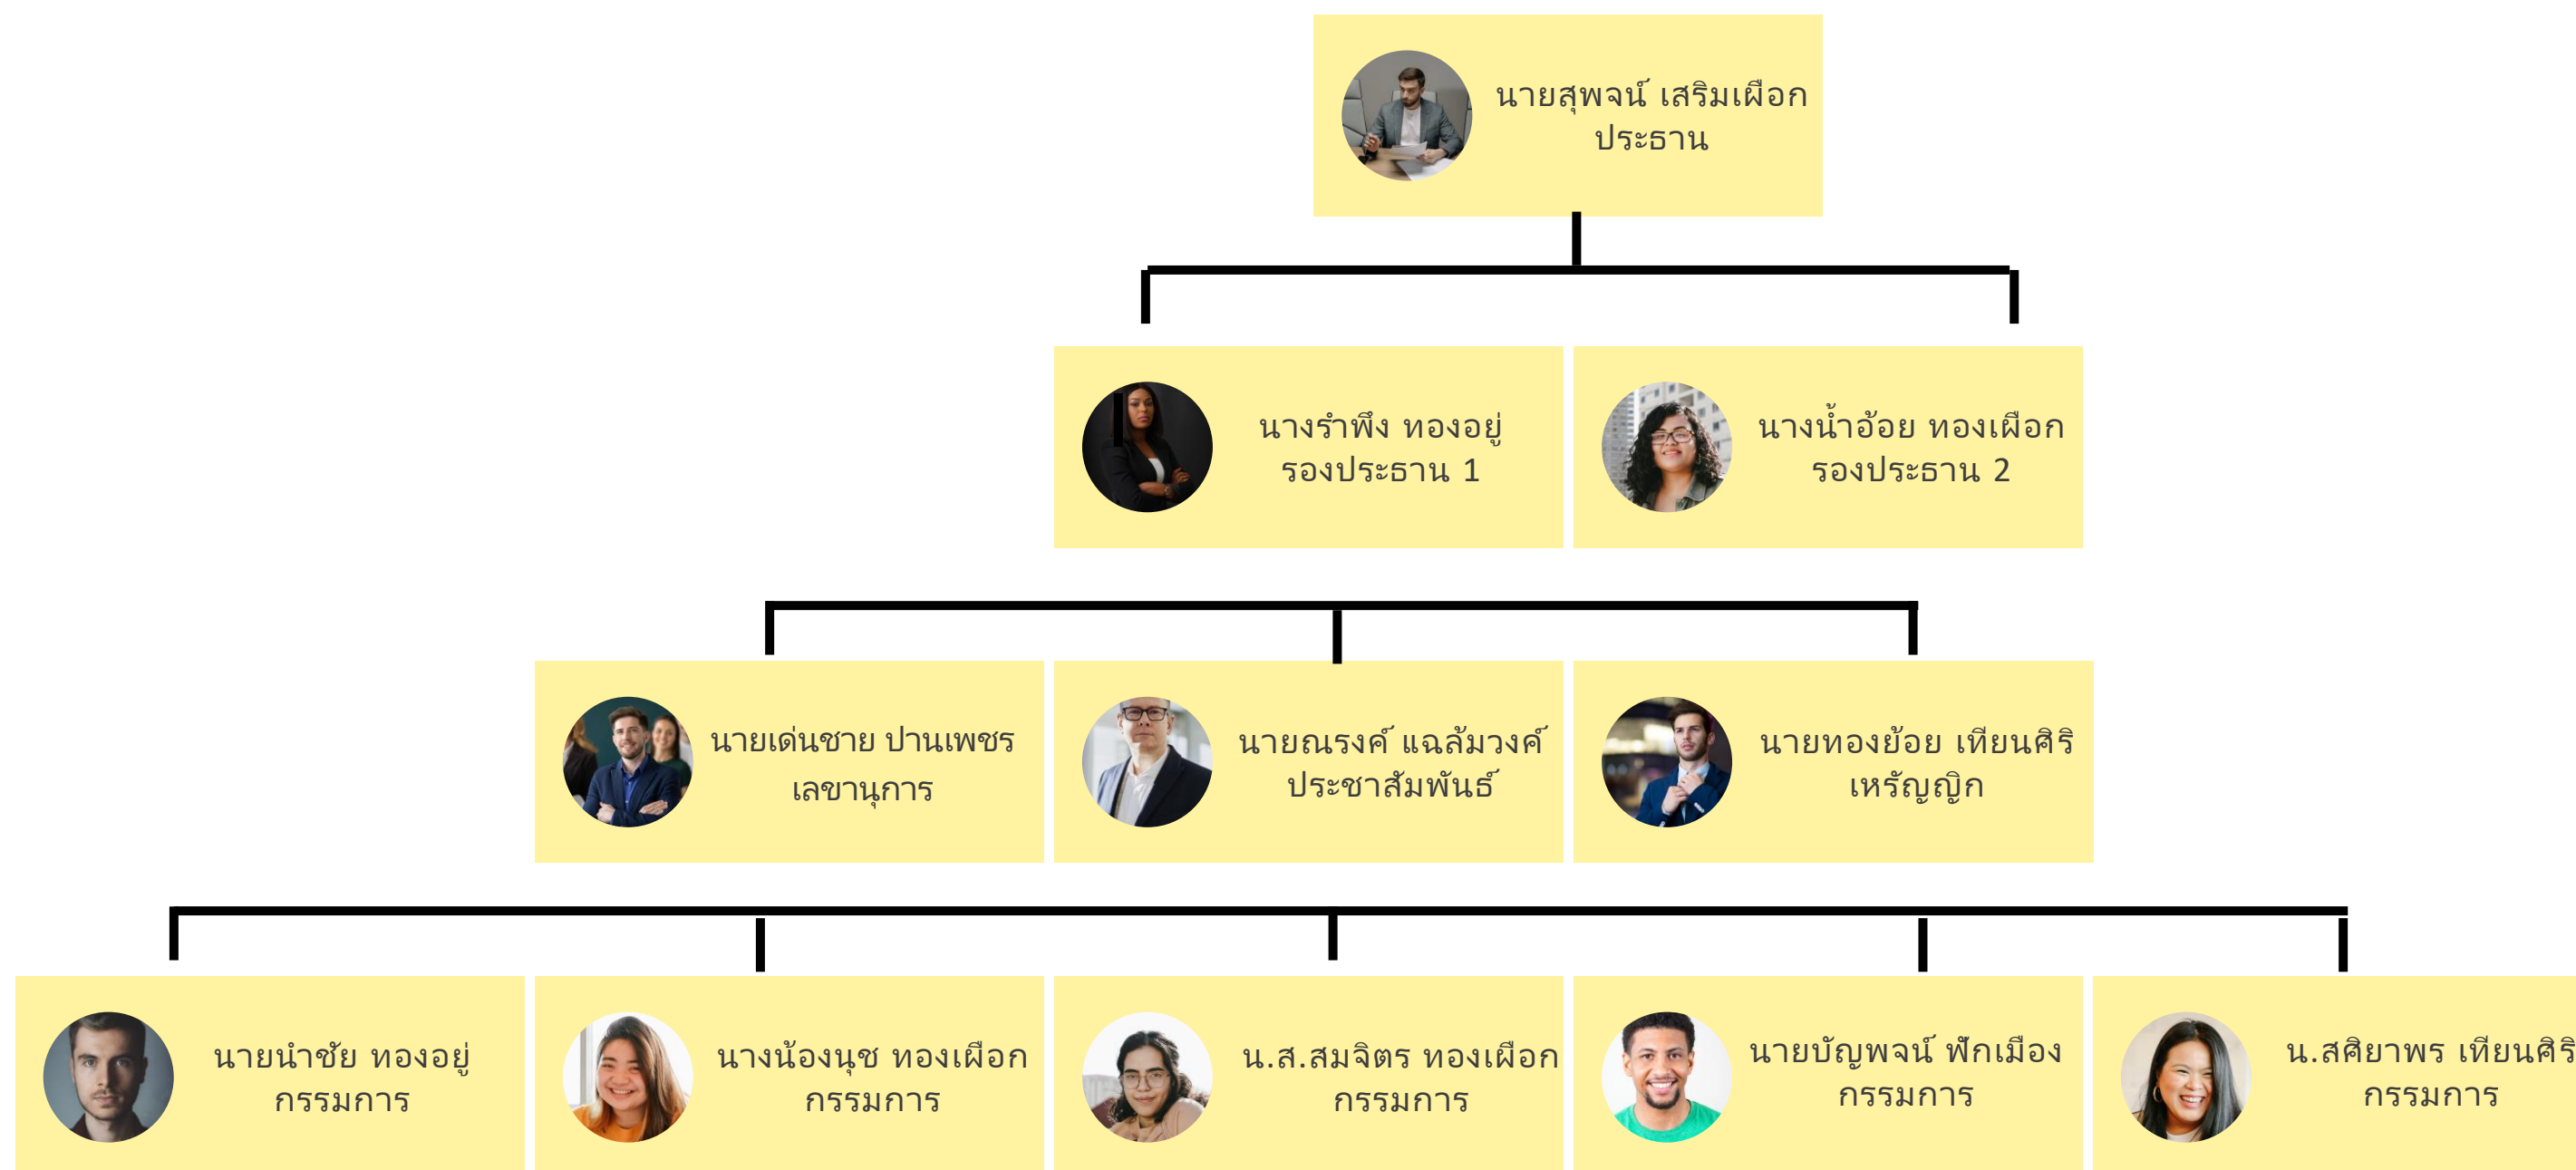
นายสุพจน์ เสริมเผือก
ประธาน

นางรำพึง ทองอยู่
รองประธาน 1

นางน้ำอ้อย ทองเผือก
รองประธาน 2

นายเด่นชาย ปานเพชร
เลขานุการ

นายณรงค์ แฉล้มวงค์
ประชาสัมพันธ์

นายทองย้อย เทียนศิริ
เหรัญญิก

นายนำชัย ทองอยู่
กรรมการ

นางน้องนุช ทองเผือก
กรรมการ

น.ส.สมจิตร ทองเผือก
กรรมการ

นายบัญพจน์ ฟักเมือง
กรรมการ

น.ส.สศิยาพร เทียนศิริ
กรรมการ